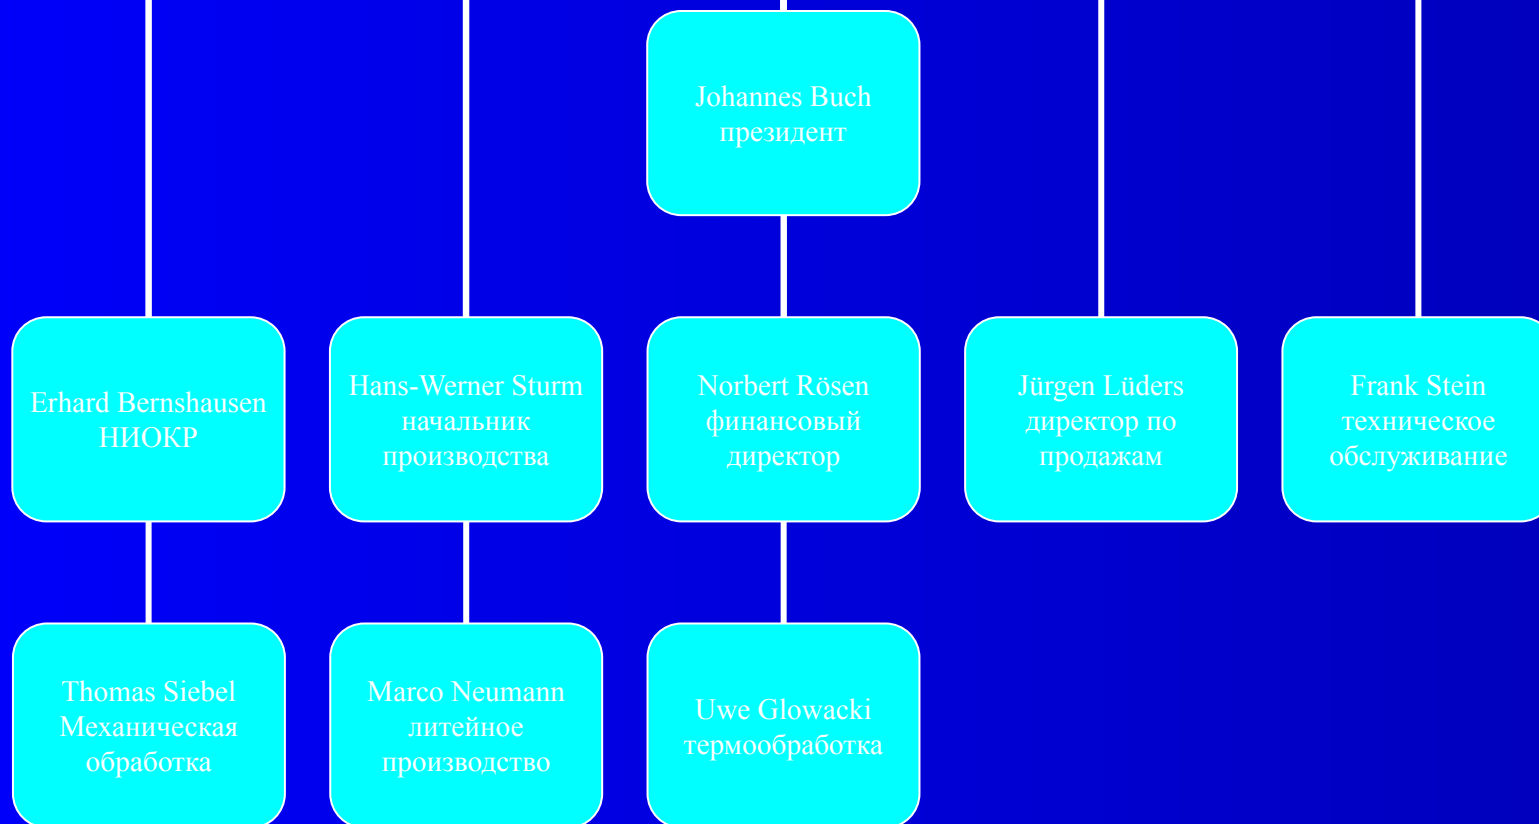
Johannes Buch
президент

Erhard Bernshausen
НИОКР

Hans-Werner Sturm
начальник производства

Norbert Rösen
финансовый директор

Jürgen Lüders
директор по продажам

Frank Stein
техническое обслуживание

Thomas Siebel
Механическая обработка

Marco Neumann
литейное производство

Uwe Glowacki
термообработка